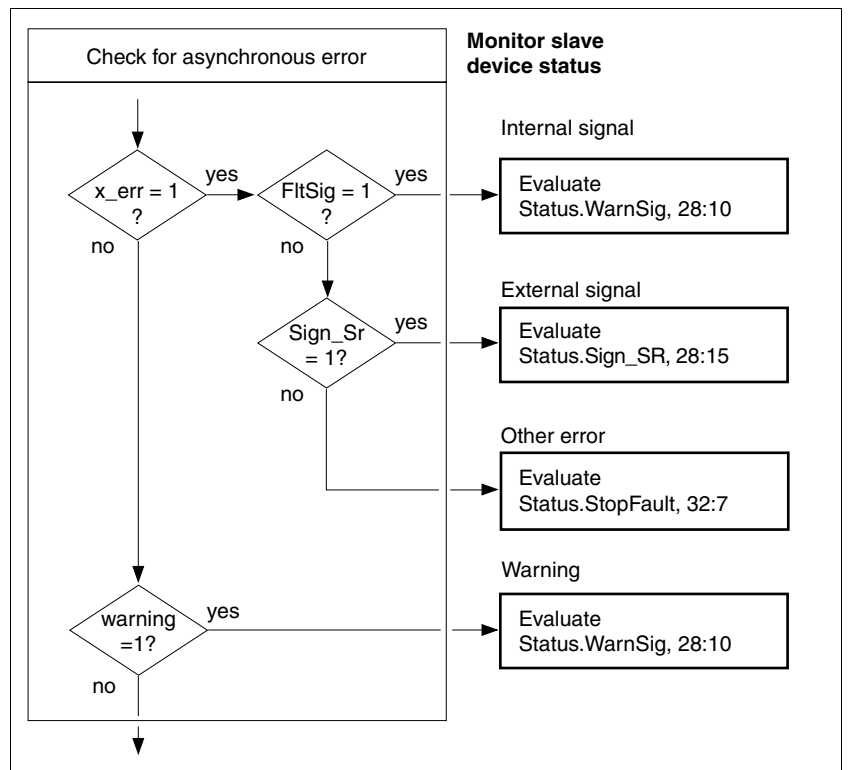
Check for asynchronous error

**Monitor slave device status**

x_err = 1 ?

yes

no

FltSig = 1 ?

yes

no

Internal signal

Evaluate Status.WarnSig, 28:10

Sign_Sr = 1?

yes

no

External signal

Evaluate Status.Sign_SR, 28:15

Other error

Evaluate Status.StopFault, 32:7

warning =1?

yes

no

Warning

Evaluate Status.WarnSig, 28:10